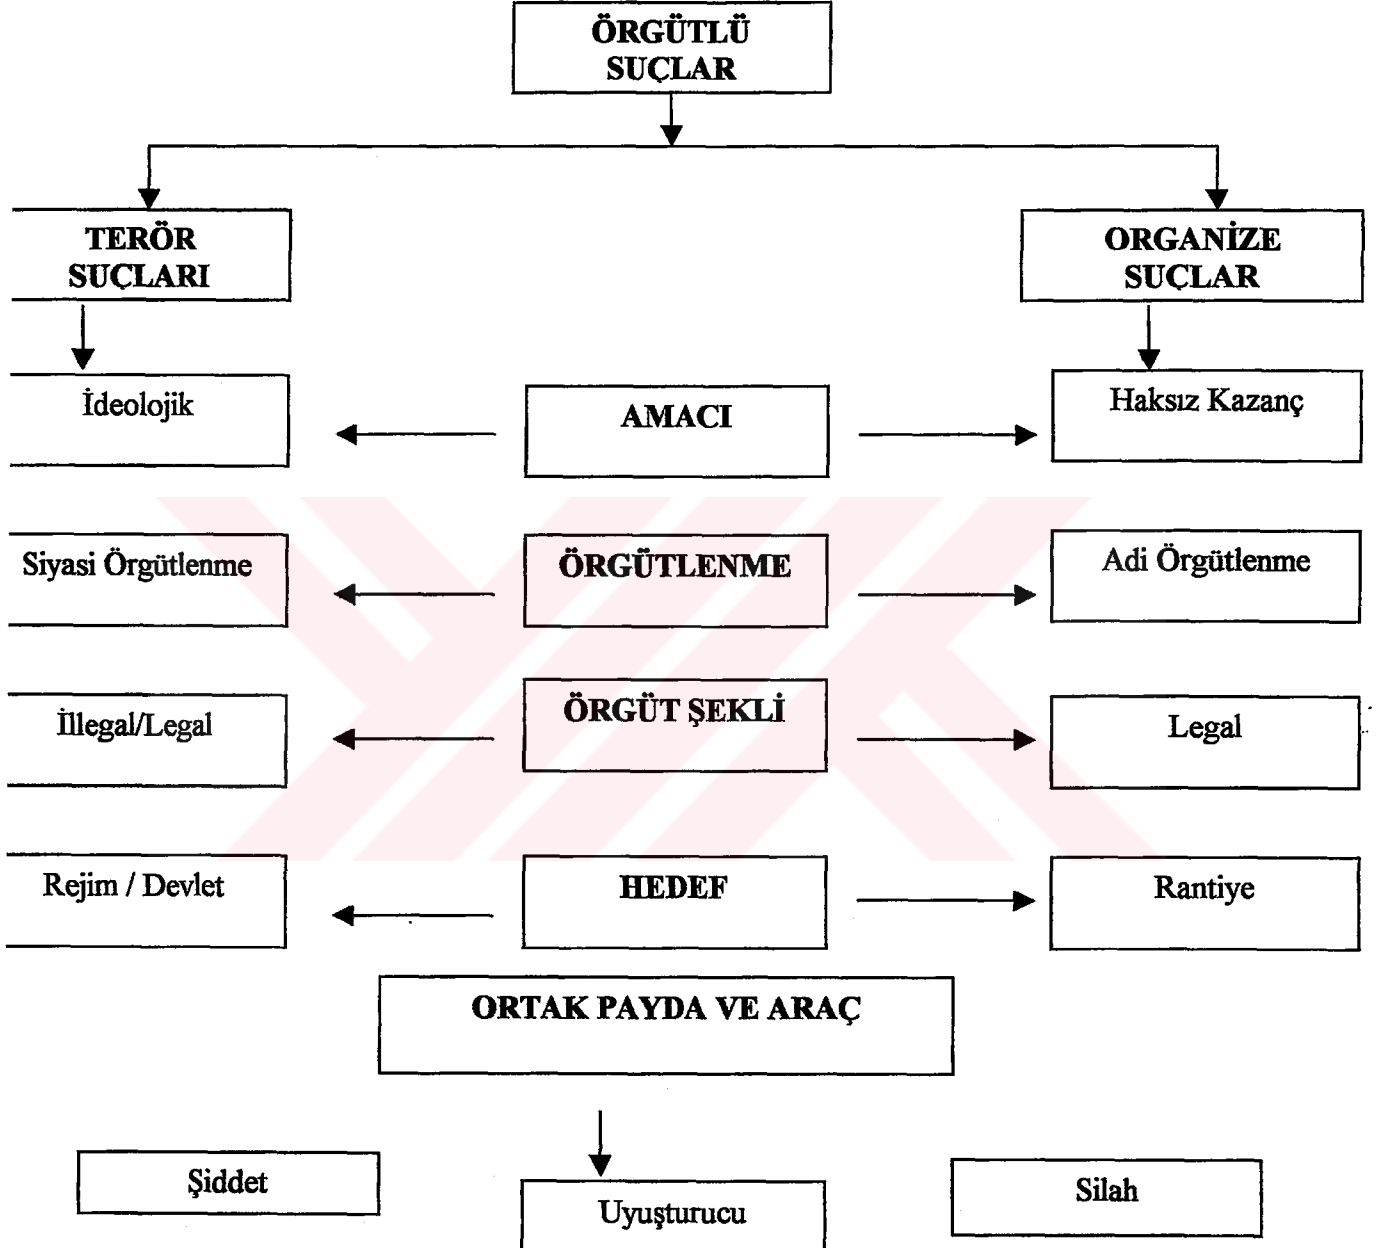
ÖRGÜTLÜ SUÇLAR

TERÖR SUÇLARI

ORGANİZE SUÇLAR

İdeolojik

AMACI

Haksız Kazanç

Siyasi Örgütlenme

ÖRGÜTLENME

Adi Örgütlenme

İllegal/Legal

ÖRGÜT ŞEKLİ

Legal

Rejim / Devlet

HEDEF

Rantiye

ORTAK PAYDA VE ARAÇ

Şiddet

Uyuşturucu

Silah